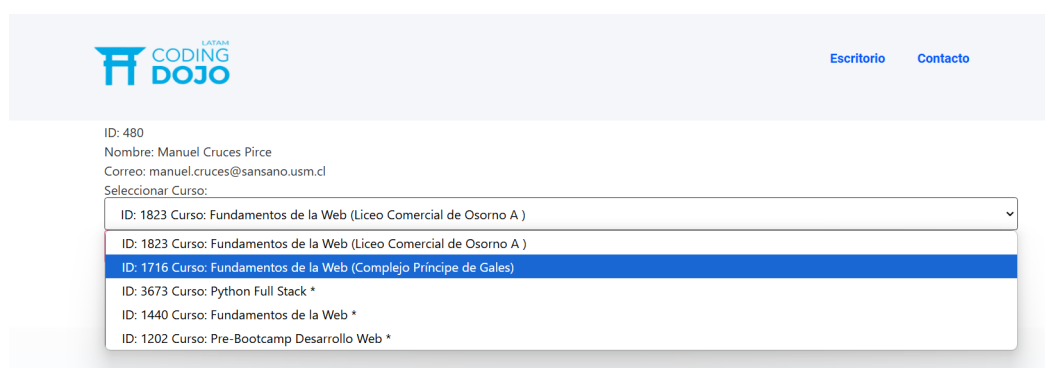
LATAM
CODING
DOJO

Escritorio
Contacto

ID: 480
Nombre: Manuel Cruces Pirce
Correo: manuel.cruces@sansano.usm.cl
Seleccionar Curso:

ID: 1823 Curso: Fundamentos de la Web (Liceo Comercial de Osorno A )

ID: 1823 Curso: Fundamentos de la Web (Liceo Comercial de Osorno A )
ID: 1716 Curso: Fundamentos de la Web (Complejo Príncipe de Gales)
ID: 3673 Curso: Python Full Stack *
ID: 1440 Curso: Fundamentos de la Web *
ID: 1202 Curso: Pre-Bootcamp Desarrollo Web *